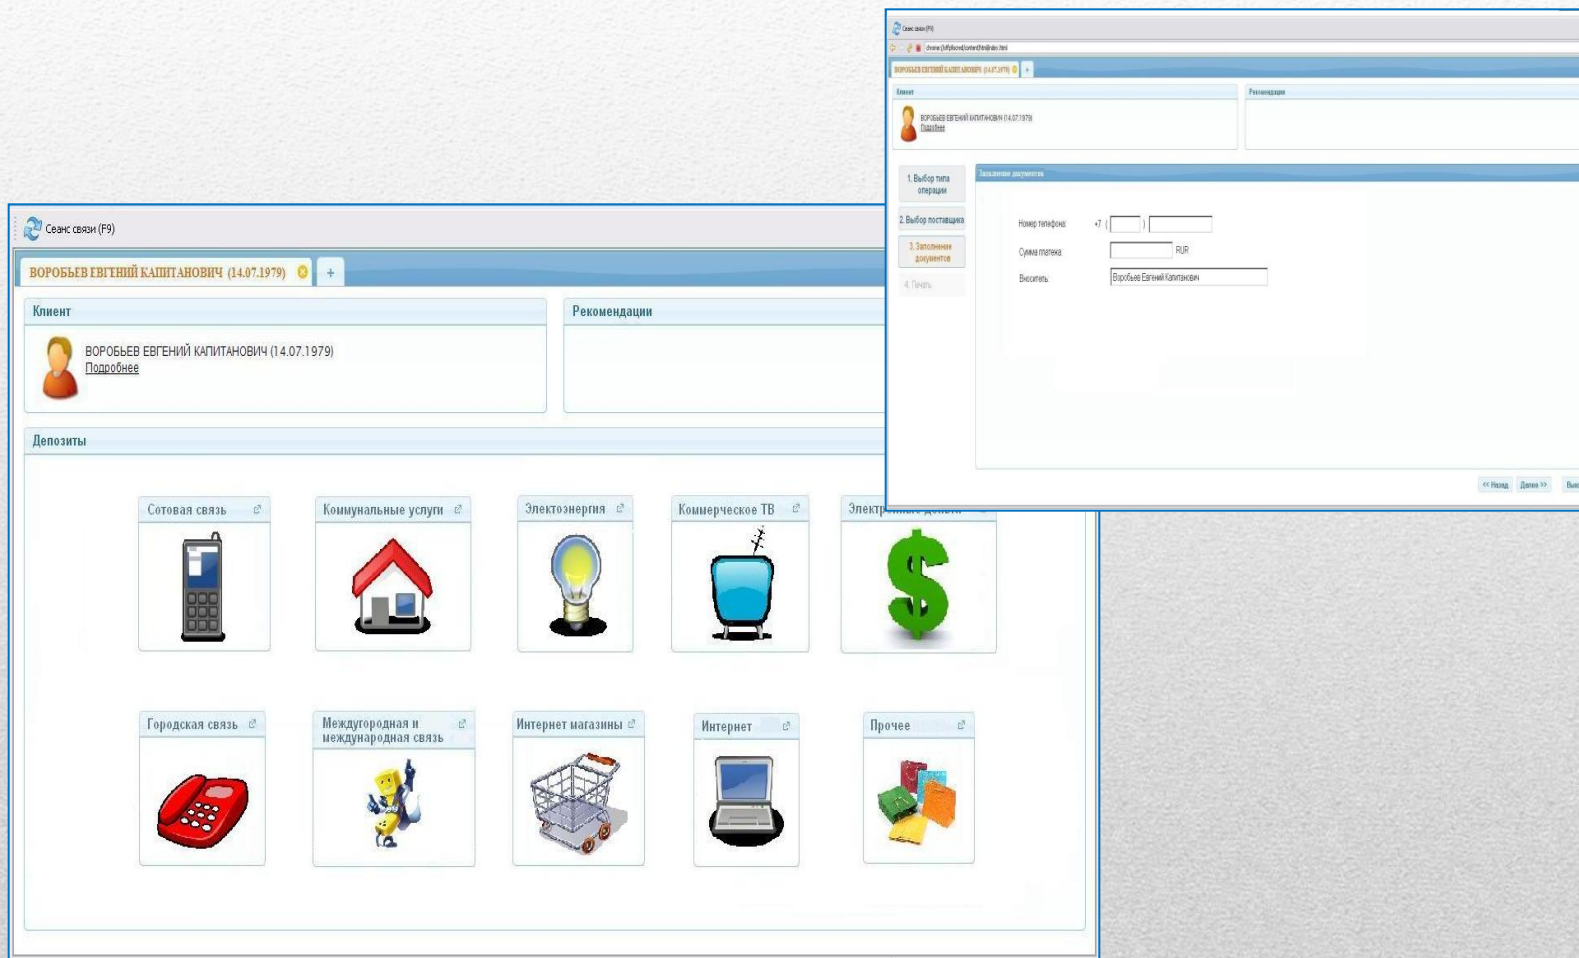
Сеанс связи (F9)

ВОРОБЬЕВ ЕВГЕНИЙ КАПИТАНОВИЧ (14.07.1979)

+

Клиент

ВОРОБЬЕВ ЕВГЕНИЙ КАПИТАНОВИЧ (14.07.1979)
Подробнее

Рекомендации

Депозиты

Сотовая связь

Коммунальные услуги

Электоэнергия

Коммерческое ТВ

Электр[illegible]

Городская связь

Междугородная и международная связь

Интернет магазины

Интернет

Прочее

Сеанс связи (F9)

chrome://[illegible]

ВОРОБЬЕВ ЕВГЕНИЙ КАПИТАНОВИЧ (14.07.1979)

+

Клиент

ВОРОБЬЕВ ЕВГЕНИЙ КАПИТАНОВИЧ (14.07.1979)
Подробнее

Рекомендации

1. Выбор типа операции

2. Выбор поставщика

3. Заполнение документов

4. Печать

Заполнение документов

Номер телефона: +7 ( )

Сумма платежа: RUR

Вноситель: Воробьев Евгений Капитанович

<< Назад

Далее >>

Вы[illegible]